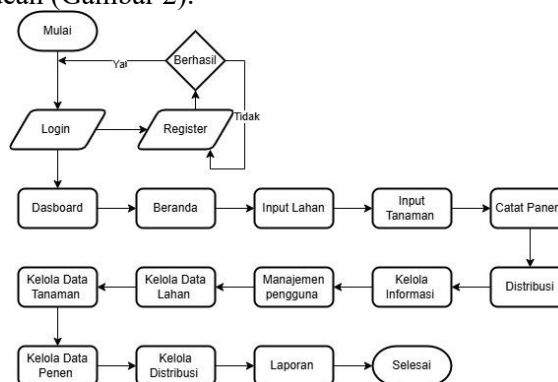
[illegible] (Gambar 2).

Mulai

Berhasil

Ya

Login

Register

Tidak

Dasboard

Beranda

Input Lahan

Input Tanaman

Catat Panen

Kelola Data Tanaman

Kelola Data Lahan

Manajemen pengguna

Kelola Informasi

Distribusi

Kelola Data Penen

Kelola Distribusi

Laporan

Selesai